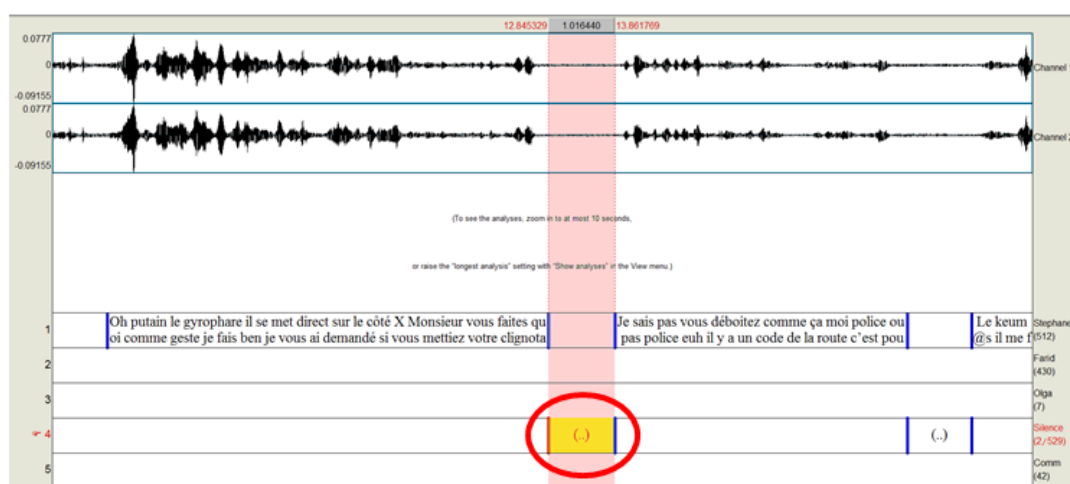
12.845329 1.016440 13.861769

0.0777
0
-0.09155
Channel 1

0.0777
0
-0.09155
Channel 2

(To see the analyses, zoom in to at most 10 seconds,

or raise the "longest analysis" setting with "Show analyses" in the View menu.)

1
Oh putain le gyrophare il se met direct sur le côté X Monsieur vous faites quoi comme geste je fais ben je vous ai demandé si vous mettiez votre clignota
Je sais pas vous déboitez comme ça moi police ou pas police euh il y a un code de la route c'est pou
Le keum @s il me f
Stephane (512)

2
Farid (430)

3
Olga (7)

4
(..)
(..)
Silence (2/529)

5
Comm (42)